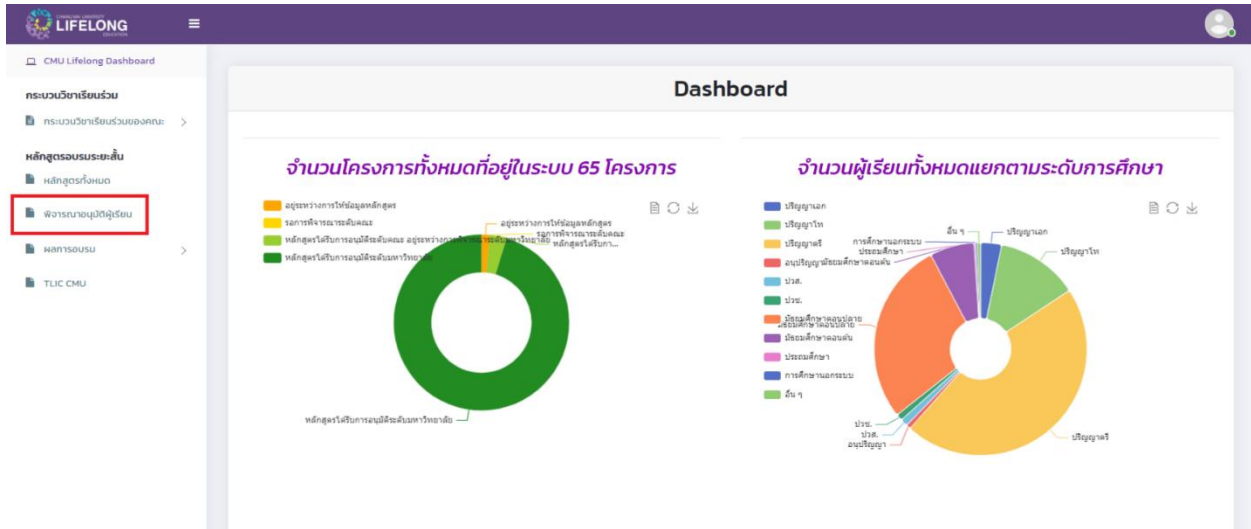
LIFELONG

CMU Lifelong Dashboard

กระบวนวิชาเรียนร่วม

กระบวนวิชาเรียนร่วมของคณะ

หลักสูตรอบรมระยะสั้น

หลักสูตรทั้งหมด

พิจารณาอนุมัติผู้เรียน

ผลการอบรม

TLIC CMU

Dashboard

จำนวนโครงการทั้งหมดที่อยู่ในระบบ 65 โครงการ

อยู่ระหว่างการให้ข้อมูลหลักสูตร

รอการพิจารณาระดับคณะ

หลักสูตรได้รับการอนุมัติระดับคณะ อยู่ระหว่างการพิจารณาระดับมหาวิทยาลัย

หลักสูตรได้รับการอนุมัติระดับมหาวิทยาลัย

อยู่ระหว่างการให้ข้อมูลหลักสูตร

รอการพิจารณาระดับคณะ

หลักสูตรได้รับกา...

หลักสูตรได้รับการอนุมัติระดับมหาวิทยาลัย

จำนวนผู้เรียนทั้งหมดแยกตามระดับการศึกษา

ปริญญาเอก

ปริญญาโท

ปริญญาตรี

อนุปริญญา/มัธยมศึกษาตอนต้น

ปวส.

ปวช.

มัธยมศึกษาตอนปลาย

มัธยมศึกษาตอนต้น

ประถมศึกษา

การศึกษานอกระบบ

อื่น ๆ

อื่น ๆ

การศึกษานอกระบบ

ประถมศึกษา

มัธยมศึกษาตอนต้น

มัธยมศึกษาตอนปลาย

ปริญญาเอก

ปริญญาโท

ปริญญาตรี

ปวช.

ปวส.

อนุปริญญา